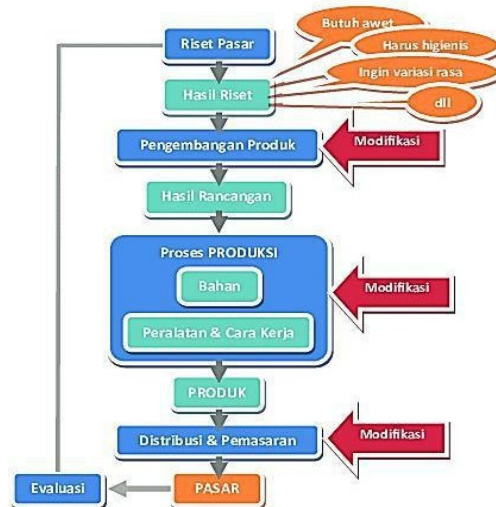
Riset Pasar

Butuh awet

Harus higienis

Ingin variasi rasa

dll

Hasil Riset

Pengembangan Produk

Modifikasi

Hasil Rancangan

Proses PRODUKSI

Bahan

Peralatan & Cara Kerja

Modifikasi

PRODUK

Distribusi & Pemasaran

Modifikasi

Evaluasi

PASAR